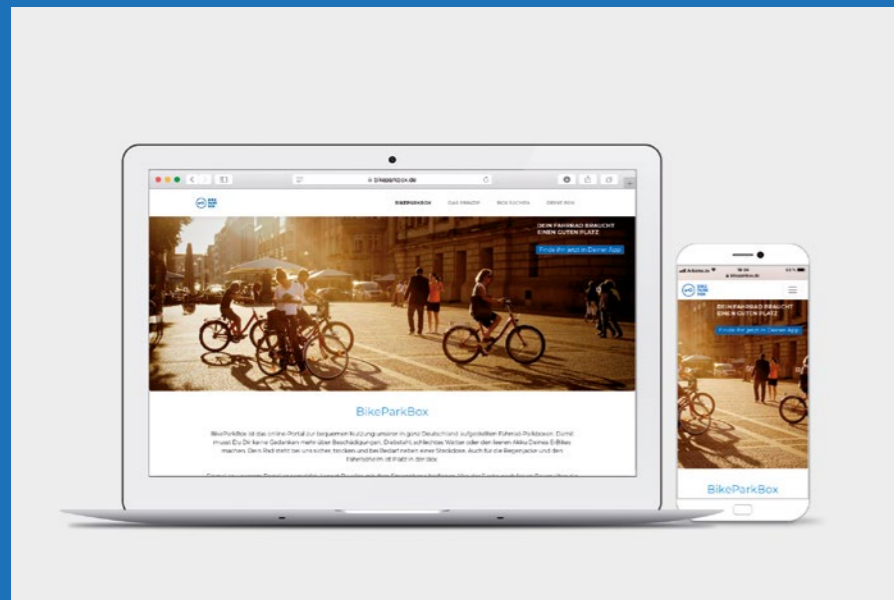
bikeparkbox.de

BIKEPARKBOX DAS PRINZIP BOX BUCHEN DEINE BOX

DEIN FAHRRAD BRAUCHT EINEN GUTEN PLATZ

Finde ihn jetzt in Deiner App

BikeParkBox

BikeParkBox ist das online Portal zur bequemen Nutzung unserer in ganz Deutschland aufgestellten Fahrrad-Parkboxen. Damit musst Du Dir keine Gedanken mehr über Beschädigungen, Diebstahl, schlechtes Wetter oder den leeren Akku Deines E-Bikes machen. Dein Rad steht bei uns sicher, trocken und bei Bedarf neben einer Steckdose. Auch für die Regenjacke und den Fahrradhelm ist Platz in der Box.

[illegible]

DEIN FAHRRAD BRAUCHT EINEN GUTEN PLATZ

Finde ihn jetzt in Deiner App

BikeParkBox